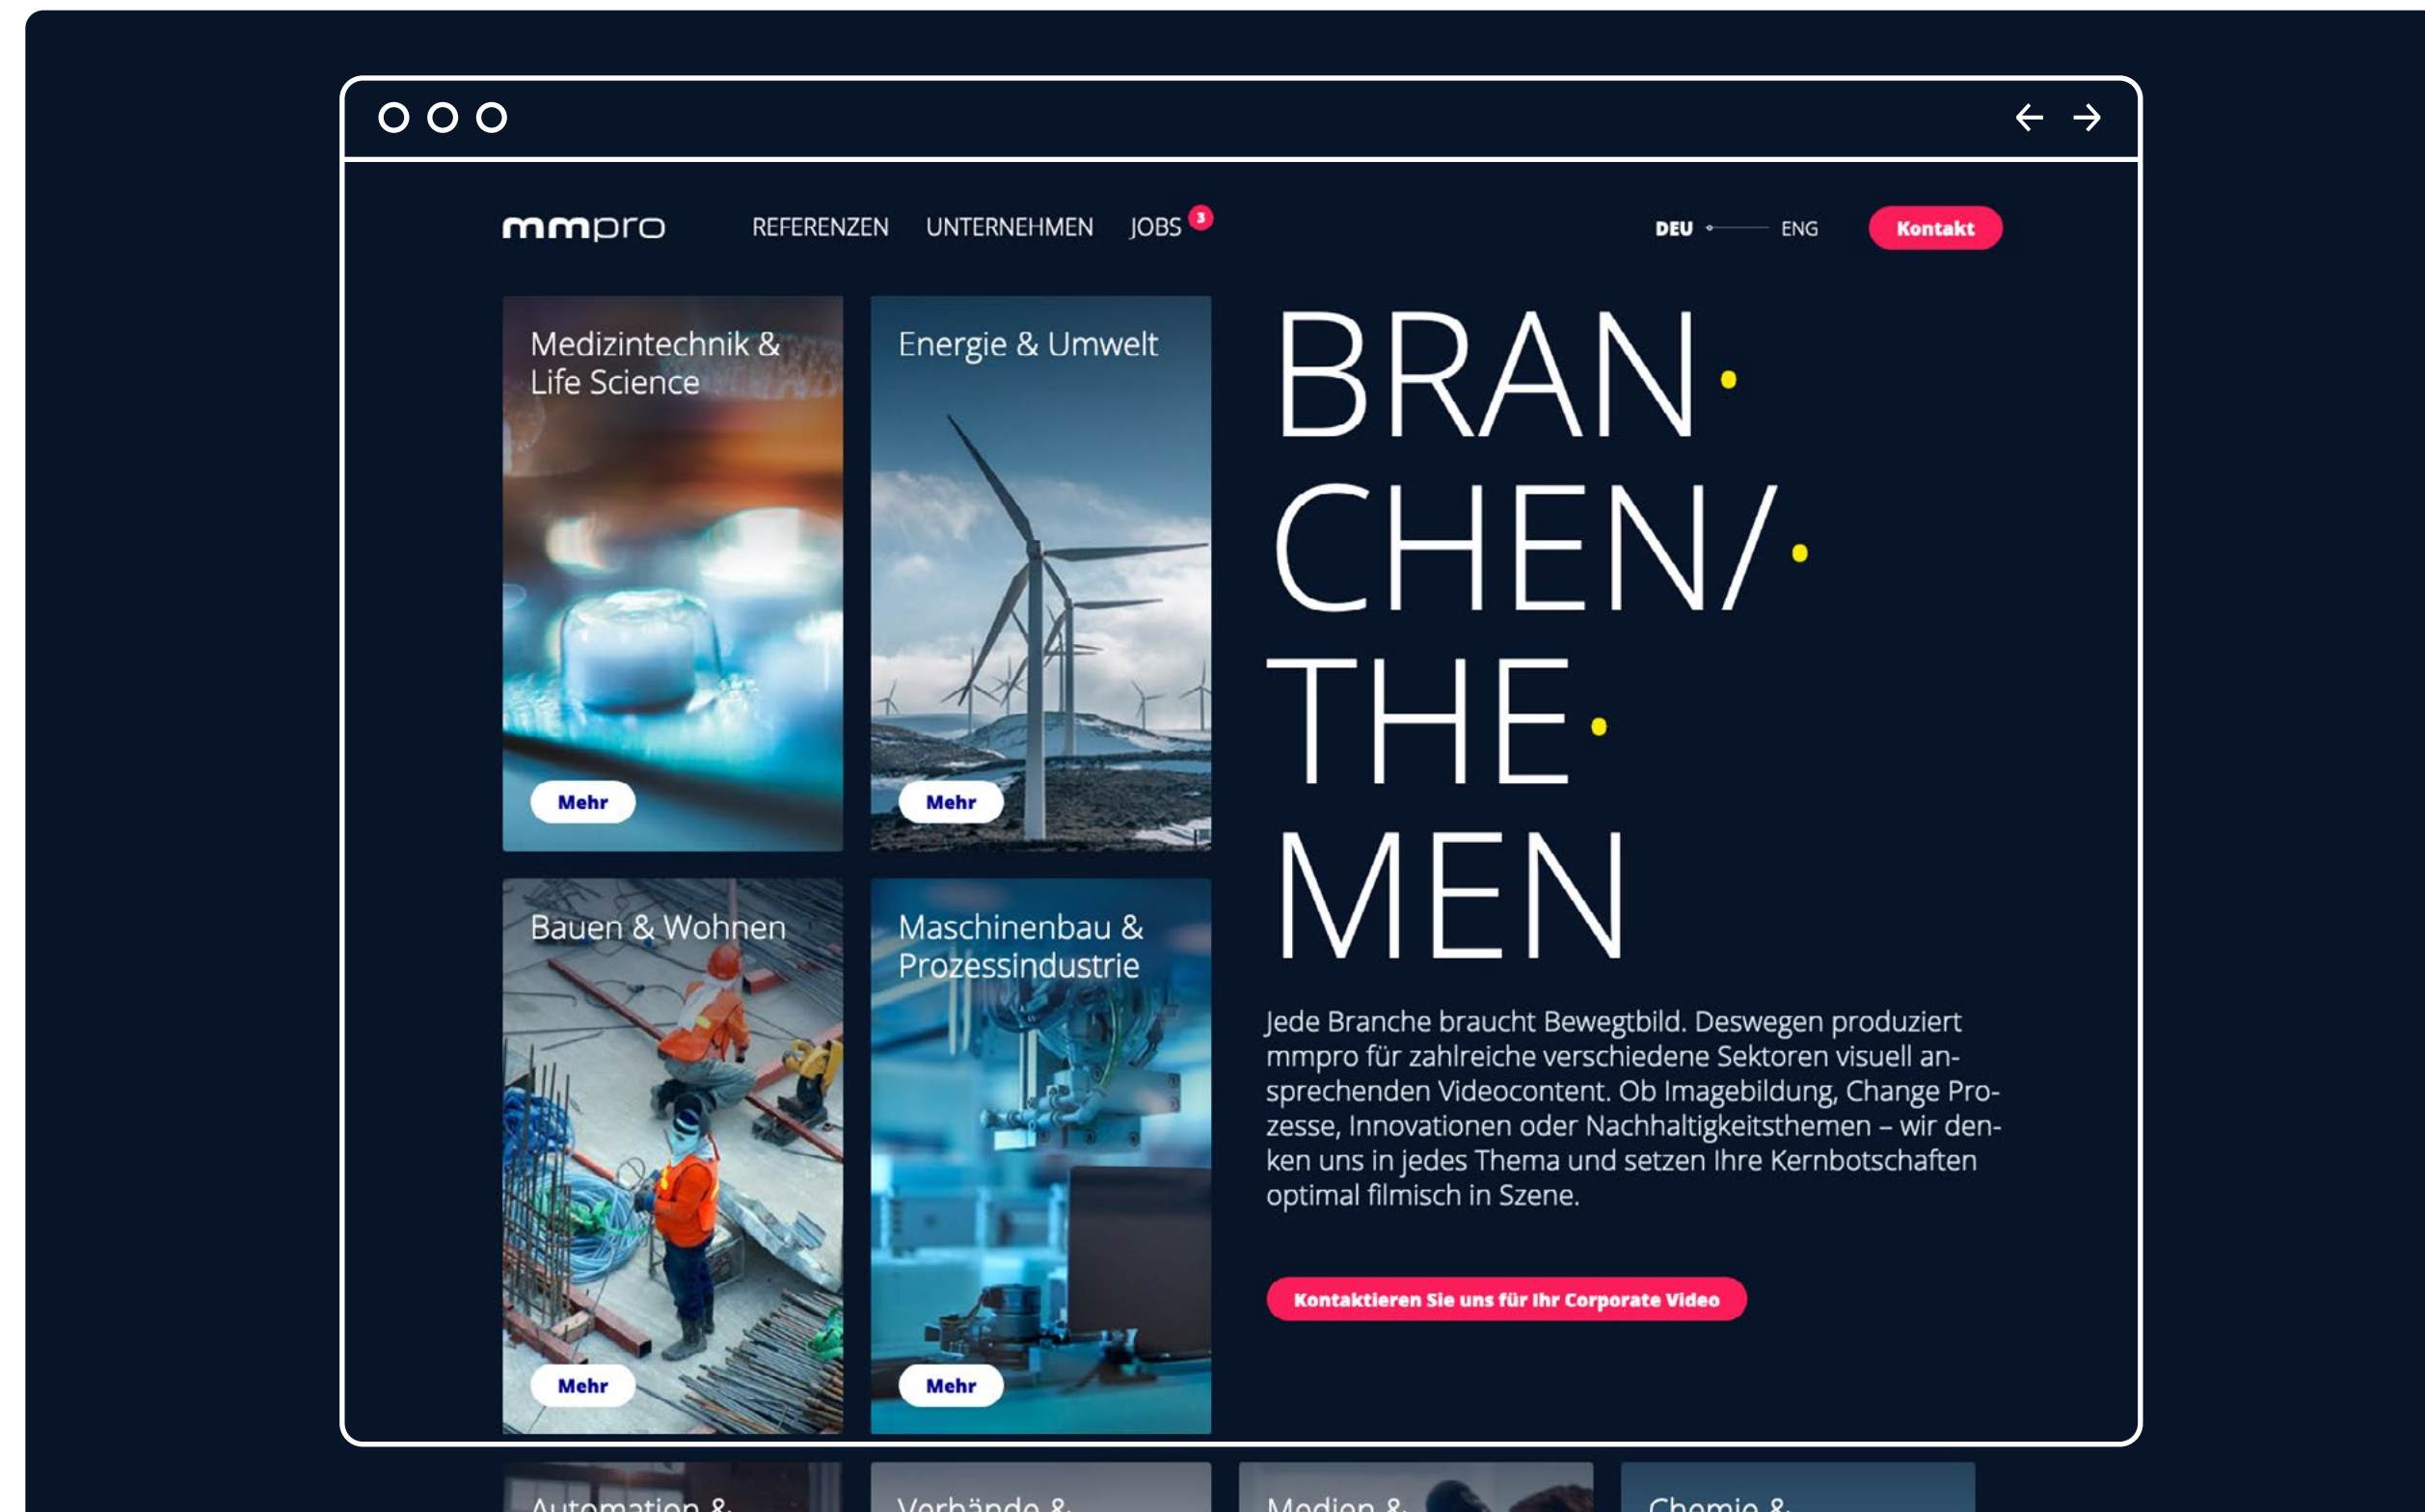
mmpro REFERENZEN UNTERNEHMEN JOBS 3 DEU ENG Kontakt

Medizintechnik & Life Science
Mehr

Energie & Umwelt
Mehr

BRAN·
CHEN/·
THE·
MEN

Bauen & Wohnen
Mehr

Maschinenbau & Prozessindustrie
Mehr

Jede Branche braucht Bewegtbild. Deswegen produziert mmpro für zahlreiche verschiedene Sektoren visuell ansprechenden Videocontent. Ob Imagebildung, Change Prozesse, Innovationen oder Nachhaltigkeitsthemen – wir denken uns in jedes Thema und setzen Ihre Kernbotschaften optimal filmisch in Szene.

Kontaktieren Sie uns für Ihr Corporate Video

Automation & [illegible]
Verbände & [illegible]
Medien & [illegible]
Chemie & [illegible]